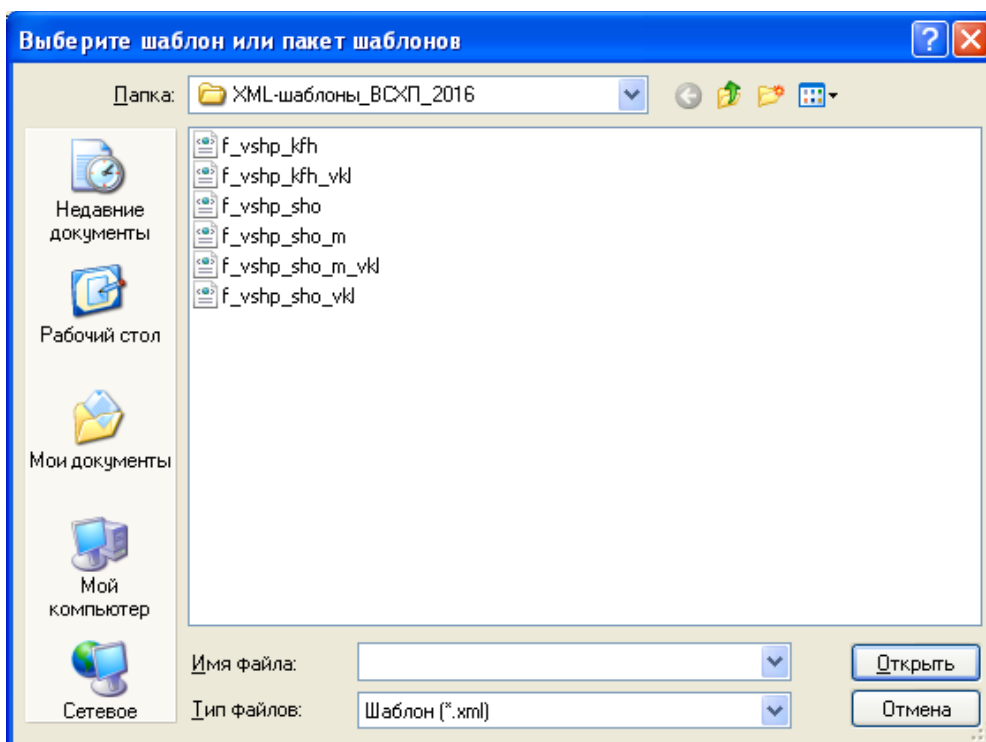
Выберите шаблон или пакет шаблонов

Папка: XML-шаблоны_ВСХП_2016

Недавние документы

Рабочий стол

Мои документы

Мой компьютер

Сетевое

f_vshp_kfh
f_vshp_kfh_vkl
f_vshp_sho
f_vshp_sho_m
f_vshp_sho_m_vkl
f_vshp_sho_vkl

Имя файла:

Тип файлов: Шаблон (*.xml)

Открыть

Отмена